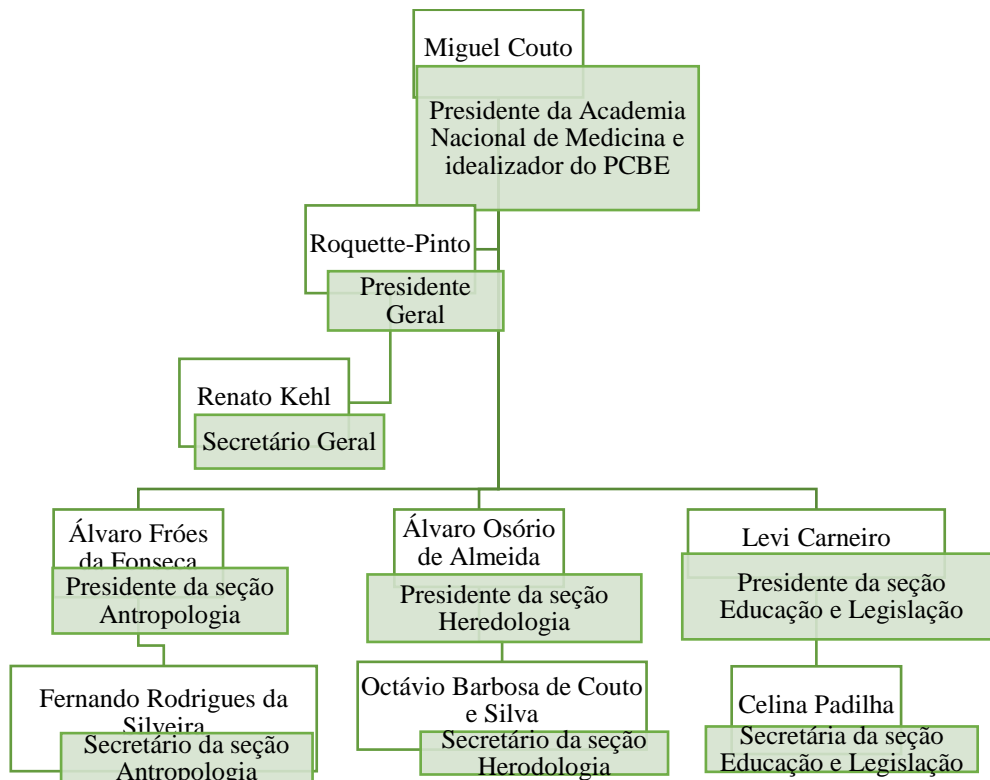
Miguel Couto
Presidente da Academia Nacional de Medicina e idealizador do PCBE

Roquette-Pinto
Presidente Geral

Renato Kehl
Secretário Geral

Álvaro Fróes da Fonseca
Presidente da seção Antropologia

Fernando Rodrigues da Silveira
Secretário da seção Antropologia

Álvaro Osório de Almeida
Presidente da seção Heredologia

Octávio Barbosa de Couto e Silva
Secretário da seção Herodologia

Levi Carneiro
Presidente da seção Educação e Legislação

Celina Padilha
Secretária da seção Educação e Legislação